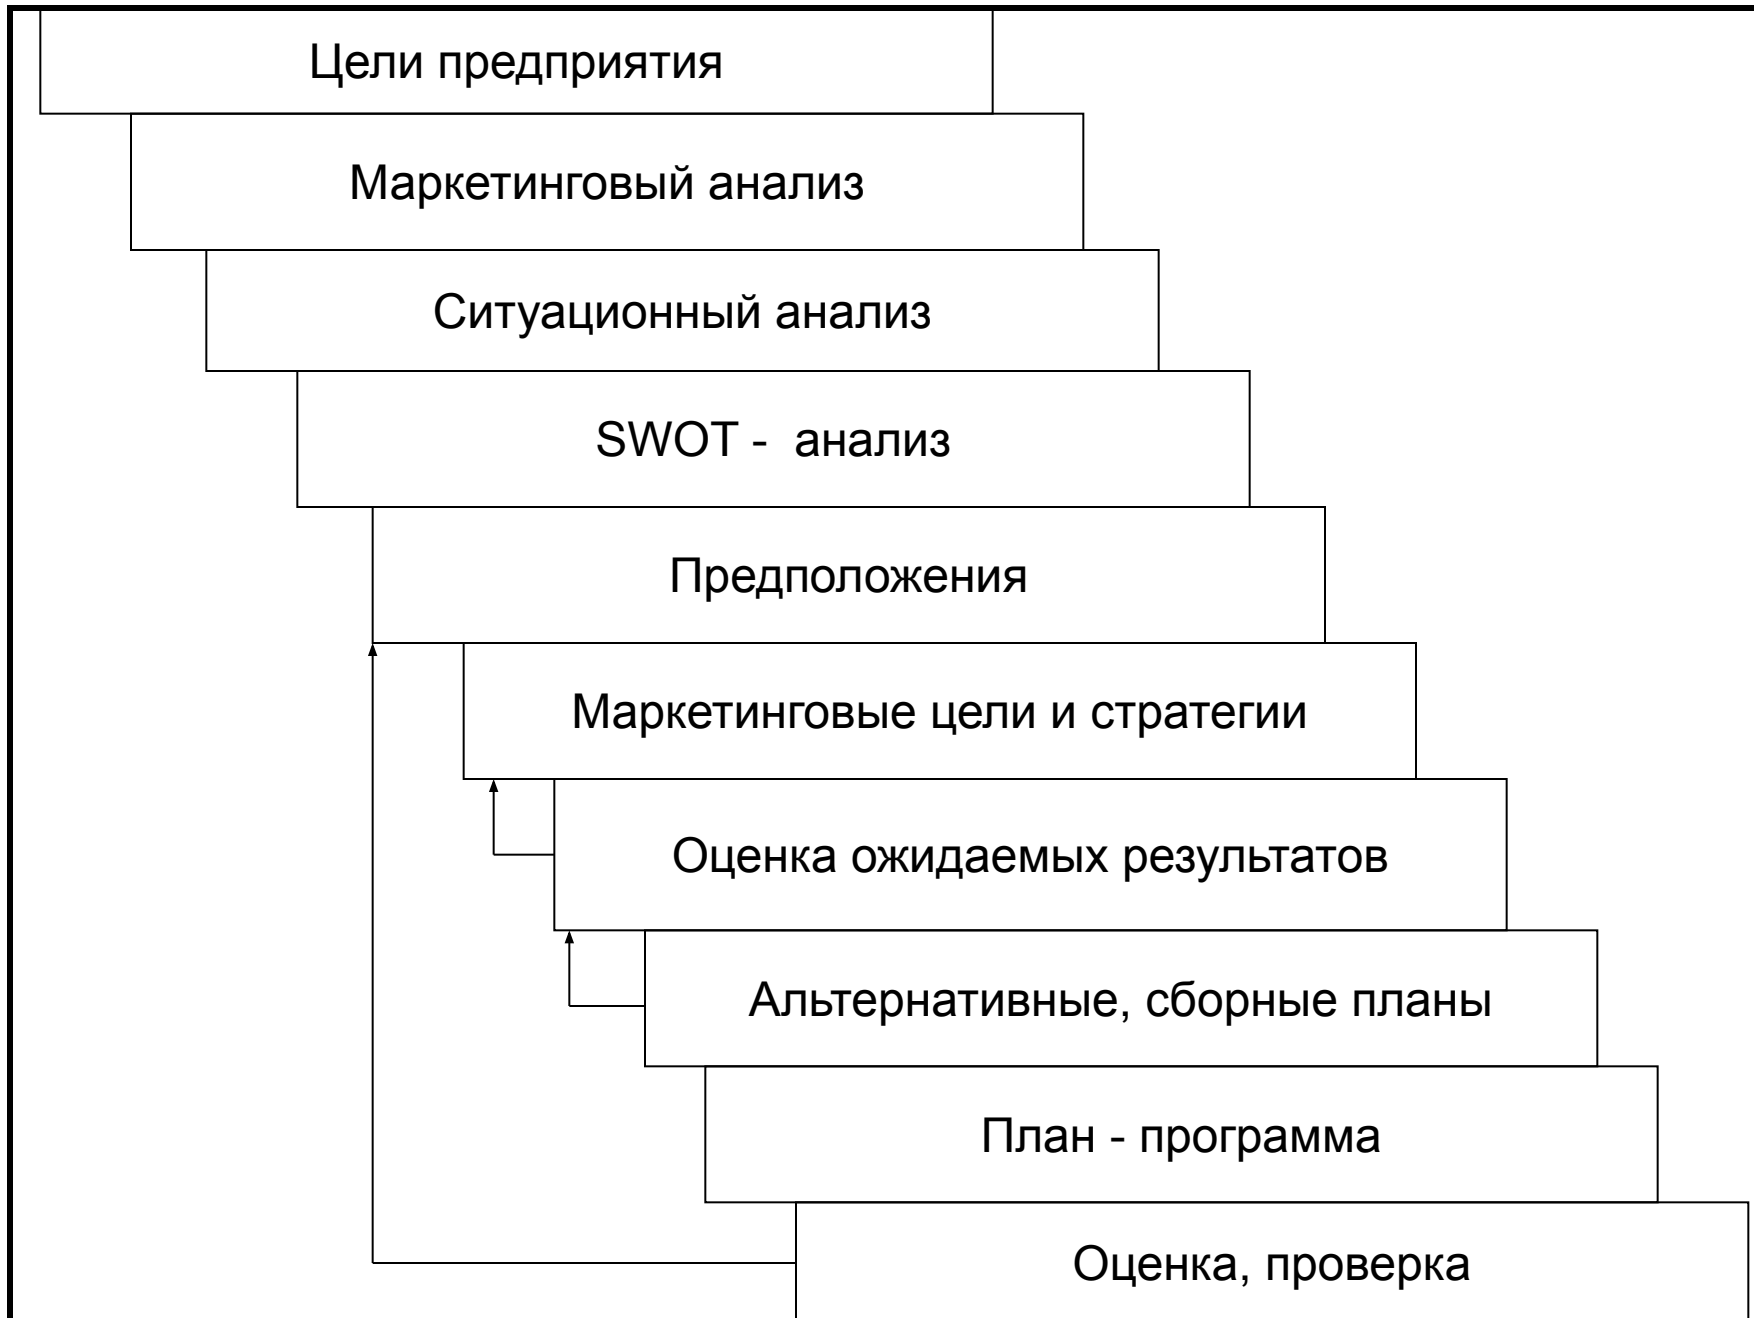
Цели предприятия

Маркетинговый анализ

Ситуационный анализ

SWOT - анализ

Предположения

Маркетинговые цели и стратегии

Оценка ожидаемых результатов

Альтернативные, сборные планы

План - программа

Оценка, проверка